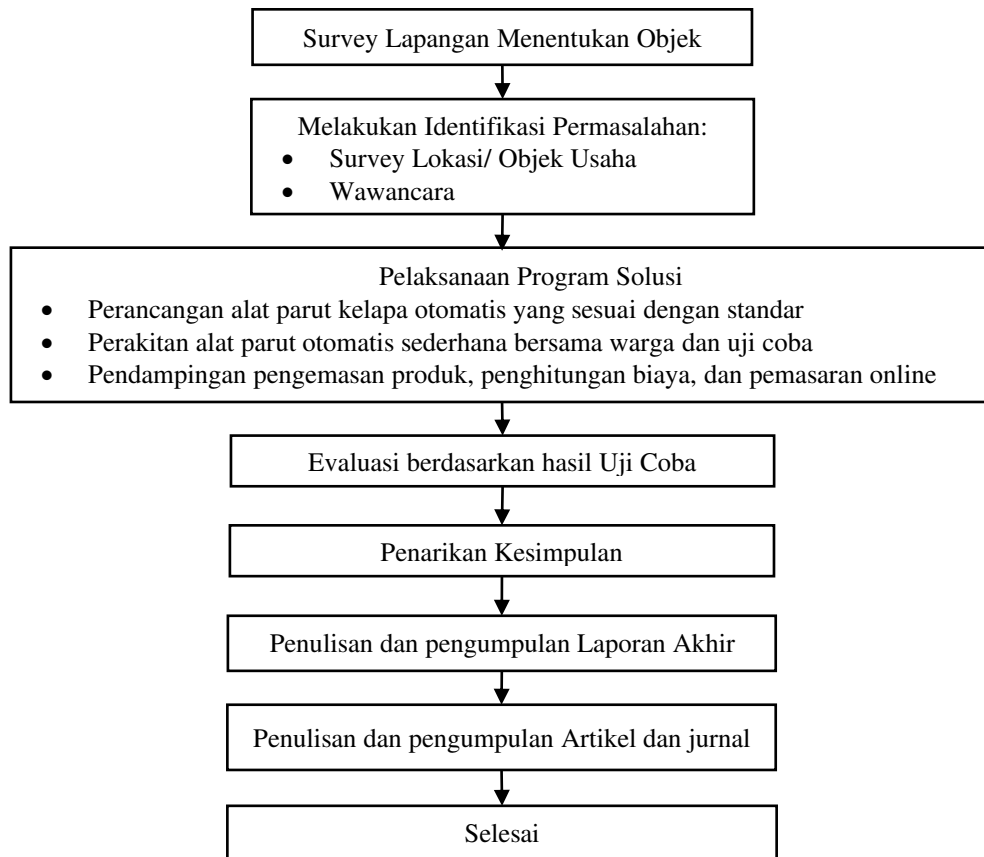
Survey Lapangan Menentukan Objek

Melakukan Identifikasi Permasalahan:
- Survey Lokasi/ Objek Usaha
- Wawancara

Pelaksanaan Program Solusi
- Perancangan alat parut kelapa otomatis yang sesuai dengan standar
- Perakitan alat parut otomatis sederhana bersama warga dan uji coba
- Pendampingan pengemasan produk, penghitungan biaya, dan pemasaran online

Evaluasi berdasarkan hasil Uji Coba

Penarikan Kesimpulan

Penulisan dan pengumpulan Laporan Akhir

Penulisan dan pengumpulan Artikel dan jurnal

Selesai